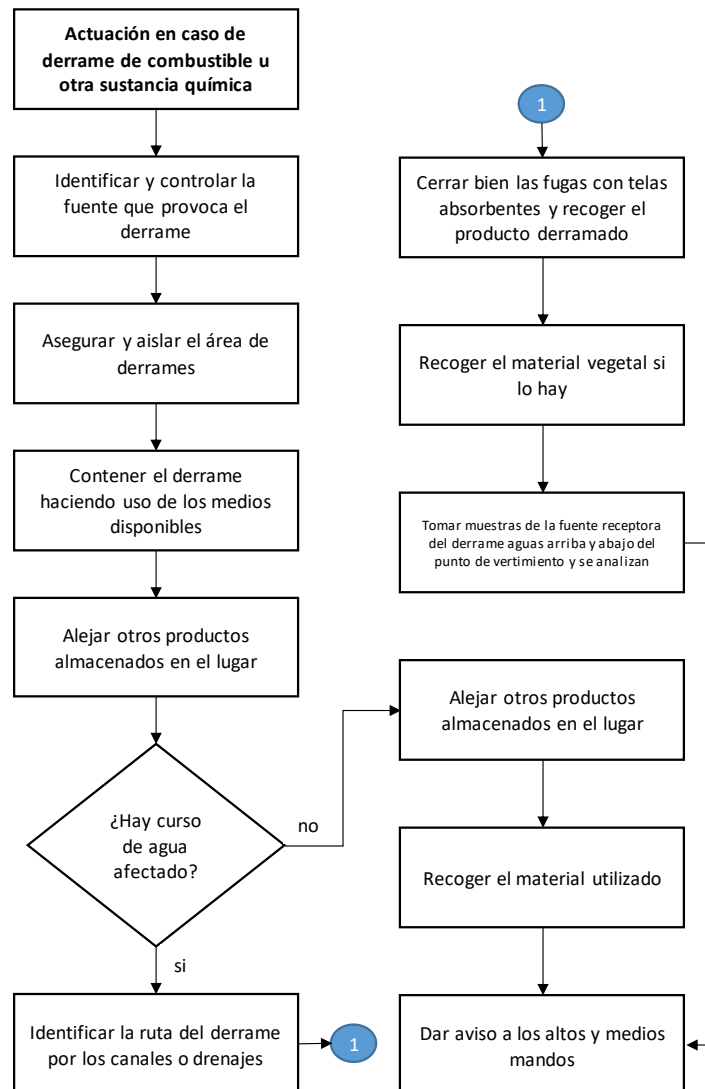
Actuación en caso de derrame de combustible u otra sustancia química

Identificar y controlar la fuente que provoca el derrame

Asegurar y aislar el área de derrames

Contener el derrame haciendo uso de los medios disponibles

Alejar otros productos almacenados en el lugar

¿Hay curso de agua afectado?

no

si

Identificar la ruta del derrame por los canales o drenajes

1

1

Cerrar bien las fugas con telas absorbentes y recoger el producto derramado

Recoger el material vegetal si lo hay

Tomar muestras de la fuente receptora del derrame aguas arriba y abajo del punto de vertimiento y se analizan

Alejar otros productos almacenados en el lugar

Recoger el material utilizado

Dar aviso a los altos y medios mandos